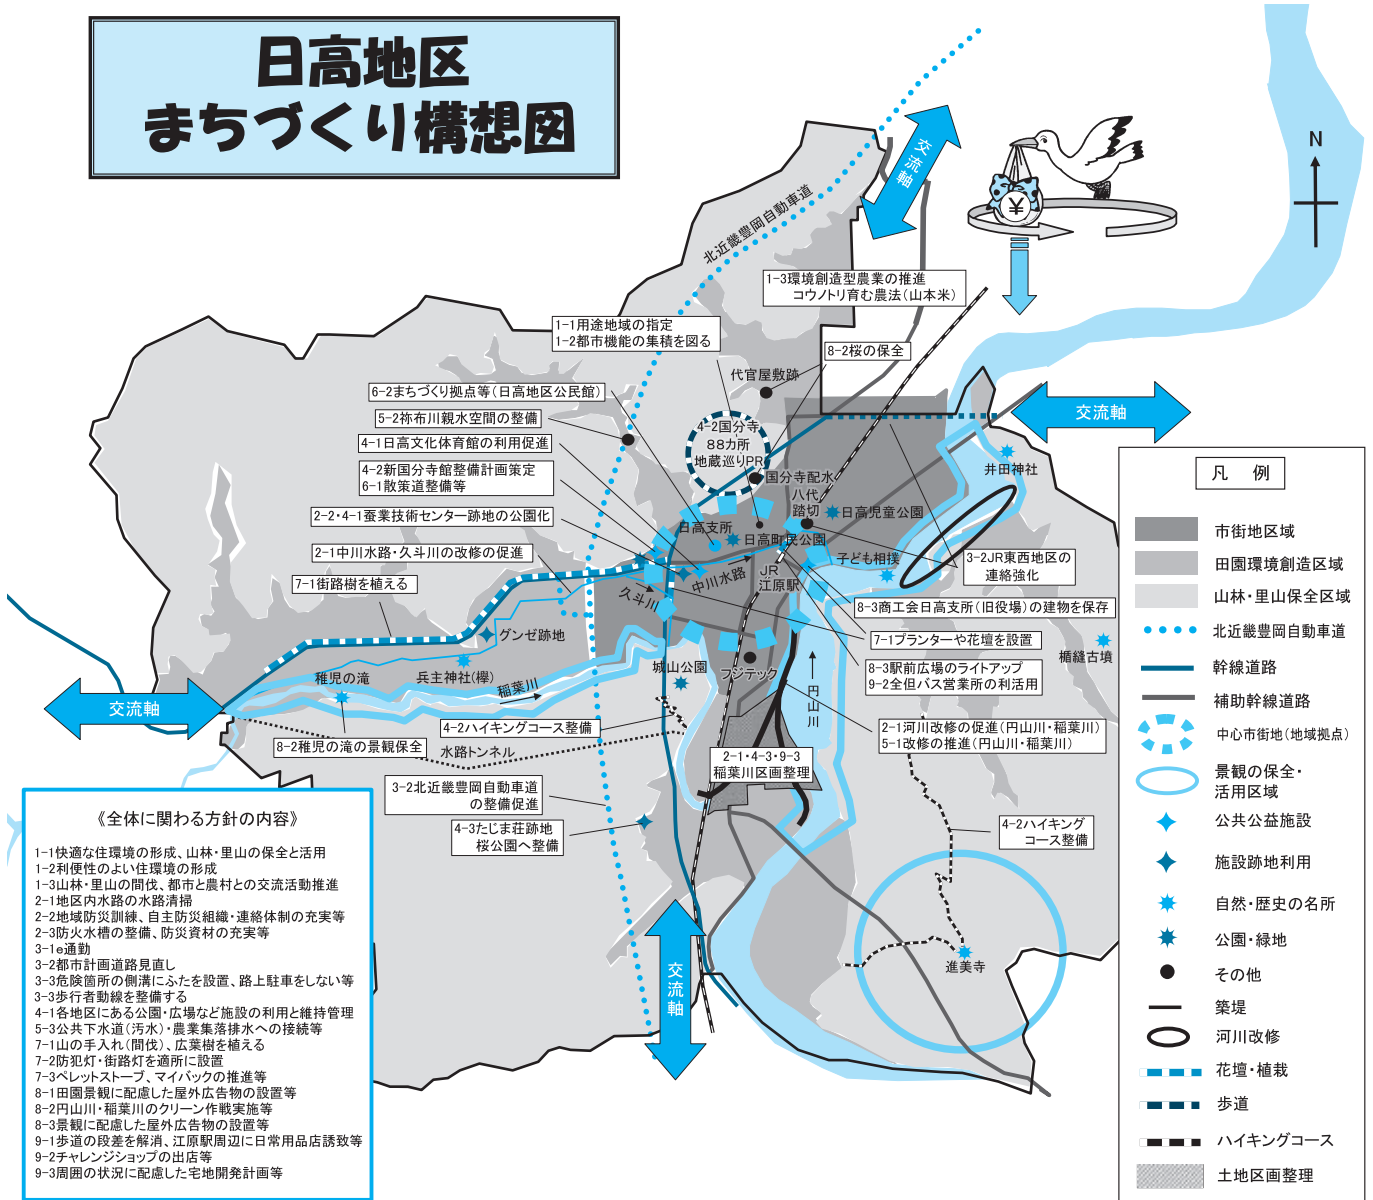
日高地区
まちづくり構想図

交流軸

N

北近畿豊岡自動車道

1-3環境創造型農業の推進
コウノトリ育む農法(山本米)

1-1用途地域の指定
1-2都市機能の集積を図る

8-2桜の保全

代官屋敷跡

6-2まちづくり拠点等(日高地区公民館)

5-2祢布川親水空間の整備

4-1日高文化体育館の利用促進

4-2新国分寺館整備計画策定
6-1散策道整備等

4-2国分寺
88カ所
地蔵巡りPR

国分寺配水

八代
踏切

交流軸

井田神社

2-2・4-1蚕業技術センター跡地の公園化

日高支所

日高児童公園

日高町民公園

2-1中川水路・久斗川の改修の促進

子ども相撲

3-2JR東西地区の連絡強化

7-1街路樹を植える

中川水路

JR
江原駅

久斗川

8-3商工会日高支所(旧役場)の建物を保存

グンゼ跡地

7-1プランターや花壇を設置

楯縫古墳

稚児の滝

兵主神社(欅)

城山公園

フジテック

8-3駅前広場のライトアップ
9-2全但バス営業所の利活用

円山川

稲葉川

交流軸

4-2ハイキングコース整備

2-1河川改修の促進(円山川・稲葉川)
5-1改修の推進(円山川・稲葉川)

8-2稚児の滝の景観保全

水路トンネル

2-1・4-3・9-3
稲葉川区画整理

3-2北近畿豊岡自動車道
の整備促進

4-2ハイキング
コース整備

4-3たじま荘跡地
桜公園へ整備

交流軸

進美寺

《全体に関わる方針の内容》
1-1快適な住環境の形成、山林・里山の保全と活用
1-2利便性のよい住環境の形成
1-3山林・里山の間伐、都市と農村との交流活動推進
2-1地区内水路の水路清掃
2-2地域防災訓練、自主防災組織・連絡体制の充実等
2-3防火水槽の整備、防災資材の充実等
3-1e通勤
3-2都市計画道路見直し
3-3危険箇所の側溝にふたを設置、路上駐車をしない等
3-3歩行者動線を整備する
4-1各地区にある公園・広場など施設の利用と維持管理
5-3公共下水道(汚水)・農業集落排水への接続等
7-1山の手入れ(間伐)、広葉樹を植える
7-2防犯灯・街路灯を適所に設置
7-3ペレットストーブ、マイバックの推進等
8-1田園景観に配慮した屋外広告物の設置等
8-2円山川・稲葉川のクリーン作戦実施等
8-3景観に配慮した屋外広告物の設置等
9-1歩道の段差を解消、江原駅周辺に日常用品店誘致等
9-2チャレンジショップの出店等
9-3周囲の状況に配慮した宅地開発計画等

凡　例
市街地区域
田園環境創造区域
山林・里山保全区域
北近畿豊岡自動車道
幹線道路
補助幹線道路
中心市街地(地域拠点)
景観の保全・活用区域
公共公益施設
施設跡地利用
自然・歴史の名所
公園・緑地
その他
築堤
河川改修
花壇・植栽
歩道
ハイキングコース
土地区画整理